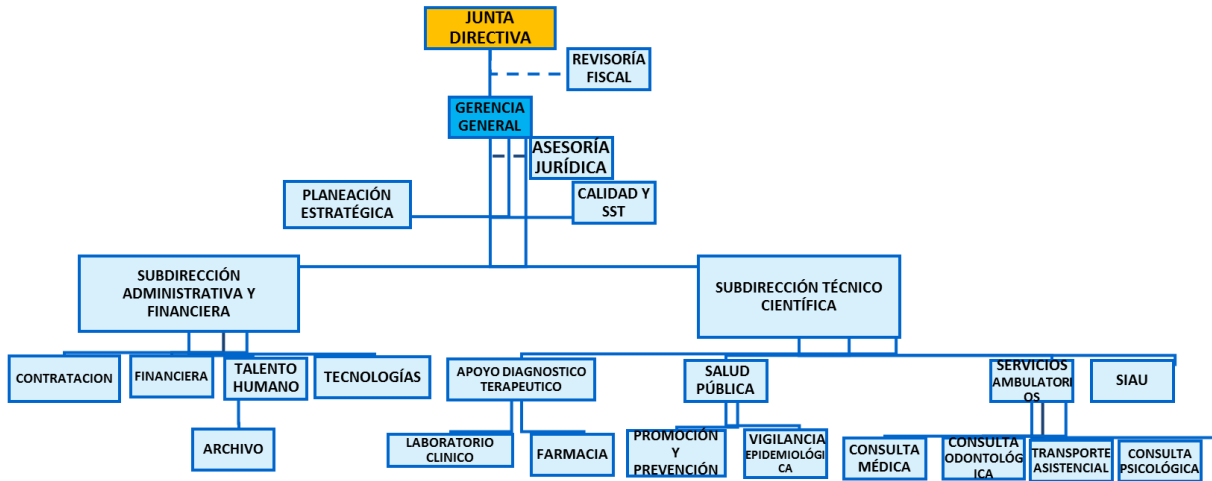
JUNTA DIRECTIVA

REVISORÍA FISCAL

GERENCIA GENERAL

ASESORÍA JURÍDICA

PLANEACIÓN ESTRATÉGICA

CALIDAD Y SST

SUBDIRECCIÓN ADMINISTRATIVA Y FINANCIERA

SUBDIRECCIÓN TÉCNICO CIENTÍFICA

CONTRATACION

FINANCIERA

TALENTO HUMANO

TECNOLOGÍAS

ARCHIVO

APOYO DIAGNOSTICO TERAPEUTICO

SALUD PÚBLICA

SERVICIOS AMBULATORIOS

SIAU

LABORATORIO CLINICO

FARMACIA

PROMOCIÓN Y PREVENCIÓN

VIGILANCIA EPIDEMIOLÓGICA

CONSULTA MÉDICA

CONSULTA ODONTOLÓGICA

TRANSPORTE ASISTENCIAL

CONSULTA PSICOLÓGICA